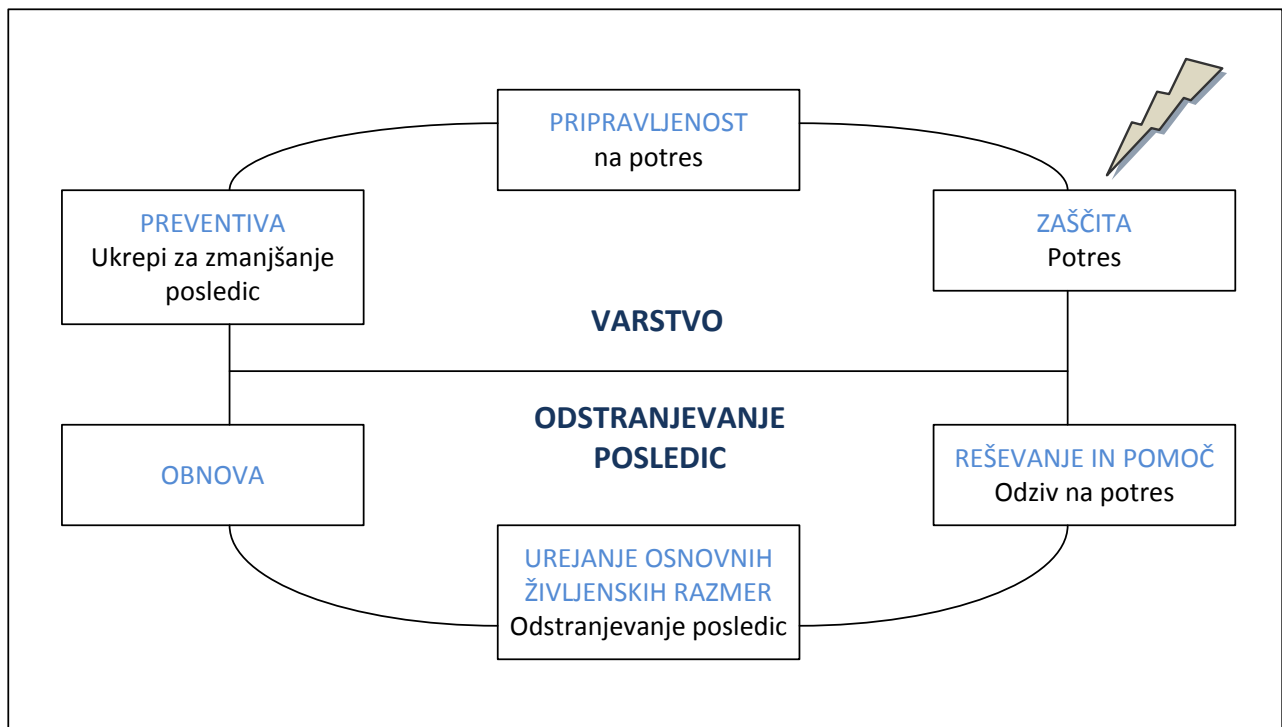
PRIPRAVLJENOST
na potres

PREVENTIVA
Ukrepi za zmanjšanje posledic

ZAŠČITA
Potres

VARSTVO

ODSTRANJEVANJE POSLEDIC

OBNOVA

REŠEVANJE IN POMOČ
Odziv na potres

UREJANJE OSNOVNIH ŽIVLJENSKIH RAZMER
Odstranjevanje posledic